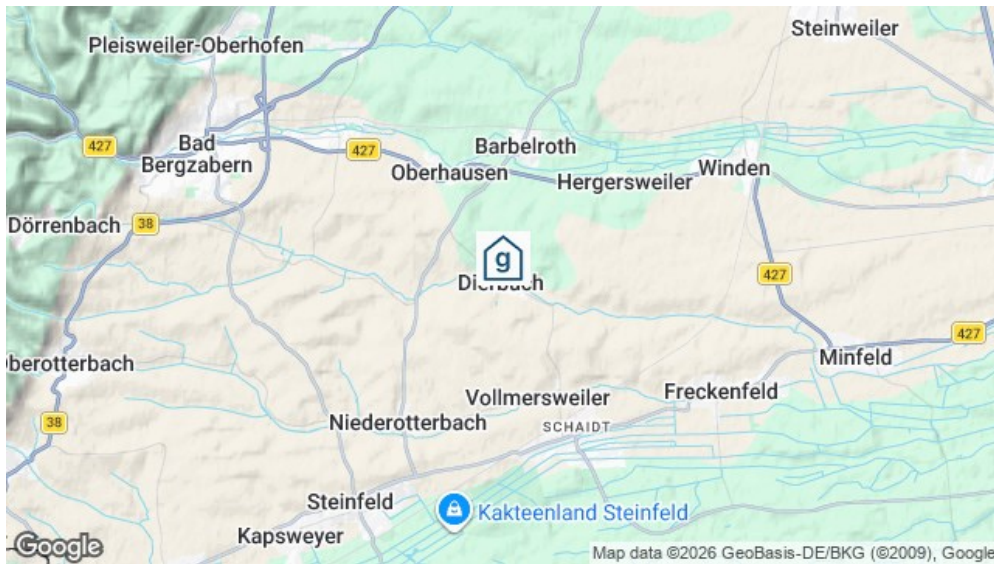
Pleisweiler-Oberhofen

Steinweiler

427

Bad Bergzabern

427

Barbelroth

Oberhausen

Hergersweiler

Winden

Dörrenbach

38

g

Dierbach

427

427

Minfeld

berotterbach

Vollmersweiler

Freckenfeld

38

Niederotterbach

SCHAIDT

Steinfeld

Kakteenland Steinfeld

Kapsweyer

Google

Map data ©2026 GeoBasis-DE/BKG (©2009), Google